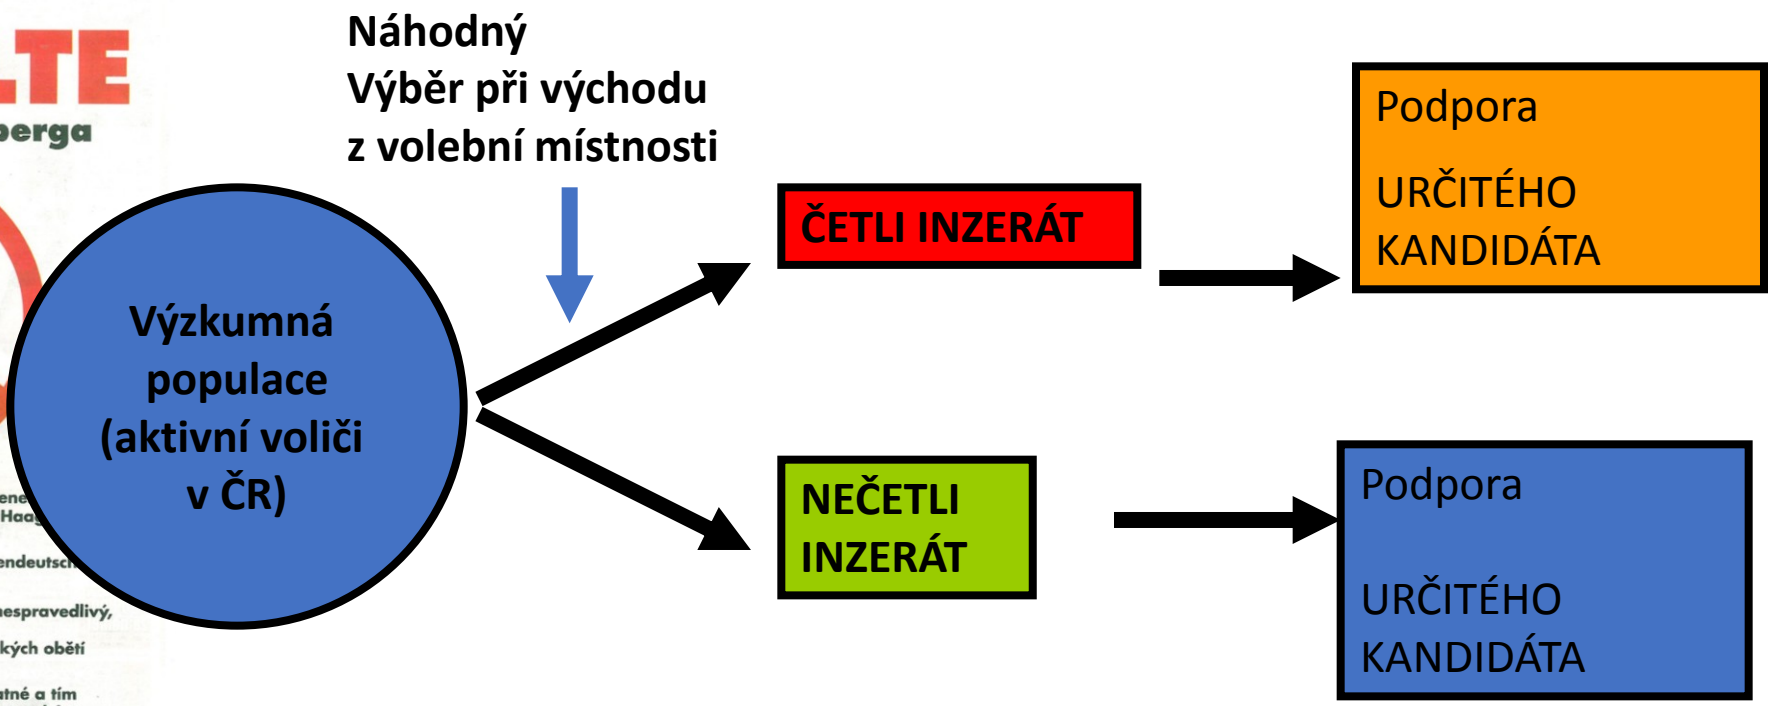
LTE
berga

ene
Haa
endeutsch
nespravedlivý,
kých obětí
atné a tím

Náhodný
Výběr při východu
z volební místnosti

Výzkumná populace (aktivní voliči v ČR)

ČETLI INZERÁT

Podpora

URČITÉHO KANDIDÁTA

NEČETLI INZERÁT

Podpora

URČITÉHO KANDIDÁTA